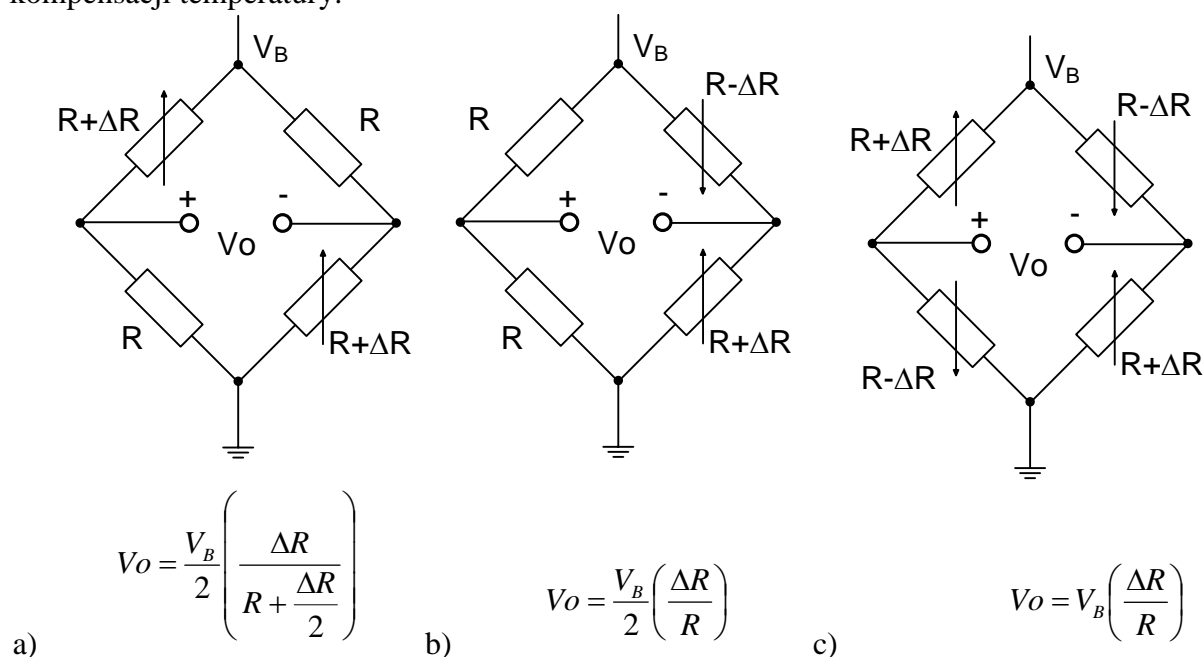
kompensacji temperatury.

$V_B$

R+ΔR

R

+

-

Vo

R

R+ΔR

$Vo = \frac{V_B}{2}\left(\frac{\Delta R}{R + \frac{\Delta R}{2}}\right)$

a)

$V_B$

R-ΔR

R

+

-

Vo

R

R+ΔR

$Vo = \frac{V_B}{2}\left(\frac{\Delta R}{R}\right)$

b)

$V_B$

R+ΔR

R-ΔR

+

-

Vo

R-ΔR

R+ΔR

$Vo = V_B\left(\frac{\Delta R}{R}\right)$

c)